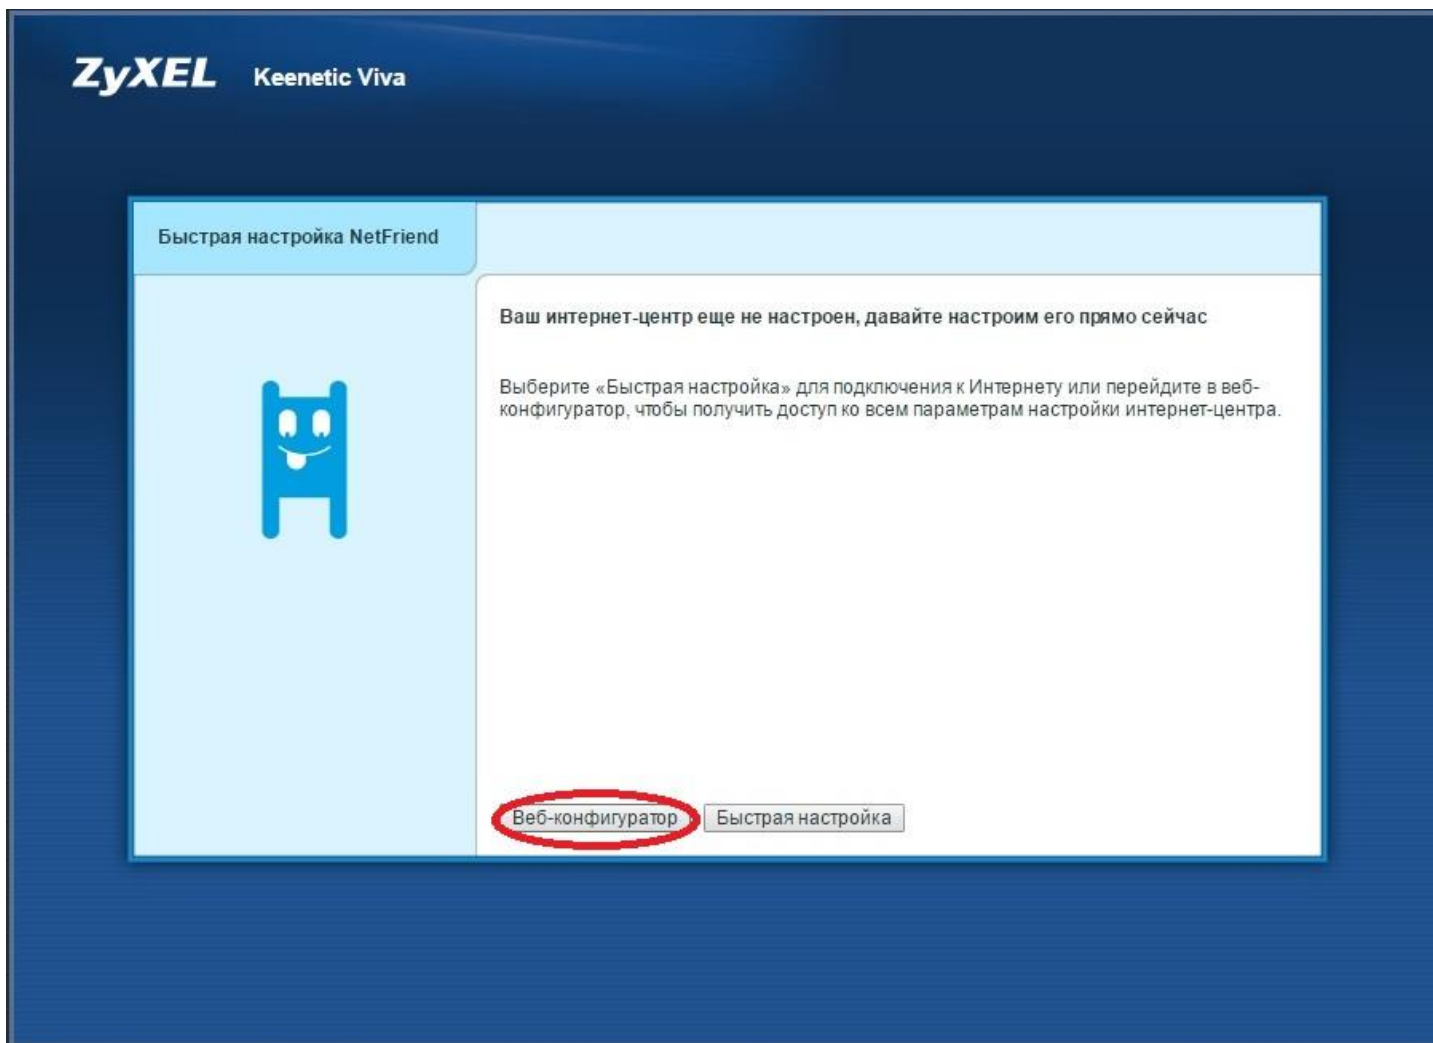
ZyXEL Keenetic Viva

Быстрая настройка NetFriend

Ваш интернет-центр еще не настроен, давайте настроим его прямо сейчас

Выберите «Быстрая настройка» для подключения к Интернету или перейдите в веб-конфигуратор, чтобы получить доступ ко всем параметрам настройки интернет-центра.

Веб-конфигуратор Быстрая настройка